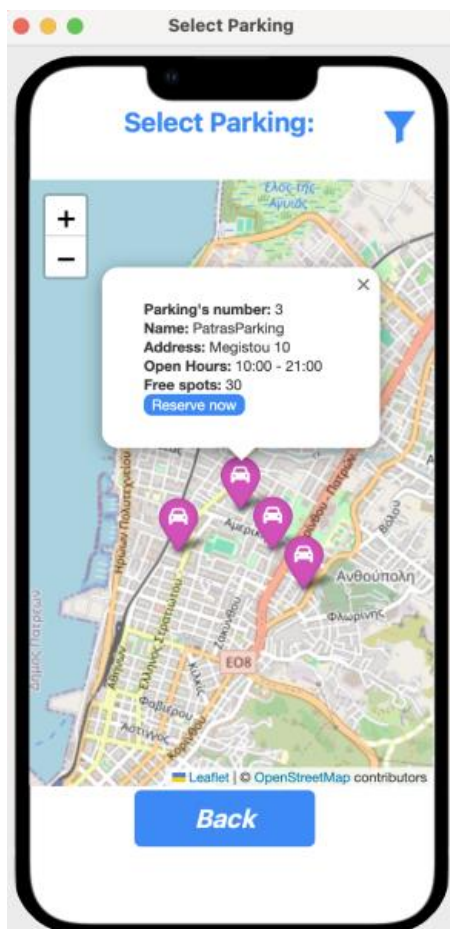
Select Parking

Select Parking:

+
−

Άλσος της Αγυιάς

×

**Parking's number:** 3
**Name:** PatrasParking
**Address:** Megistou 10
**Open Hours:** 10:00 - 21:00
**Free spots:** 30

Reserve now

Ηρώων Πολυτεχνείου

Αμερικής

Ανθούπολη

Φλωρίνης

Βόλου

Δήμος Πατρέων

Ελλήνων Στρατιωτών

Κύπρου

Κιλκίς

Φαβιέρου

Λατίνων

Κορίνθου

ΕΟ8

Leaflet | © OpenStreetMap contributors

Back